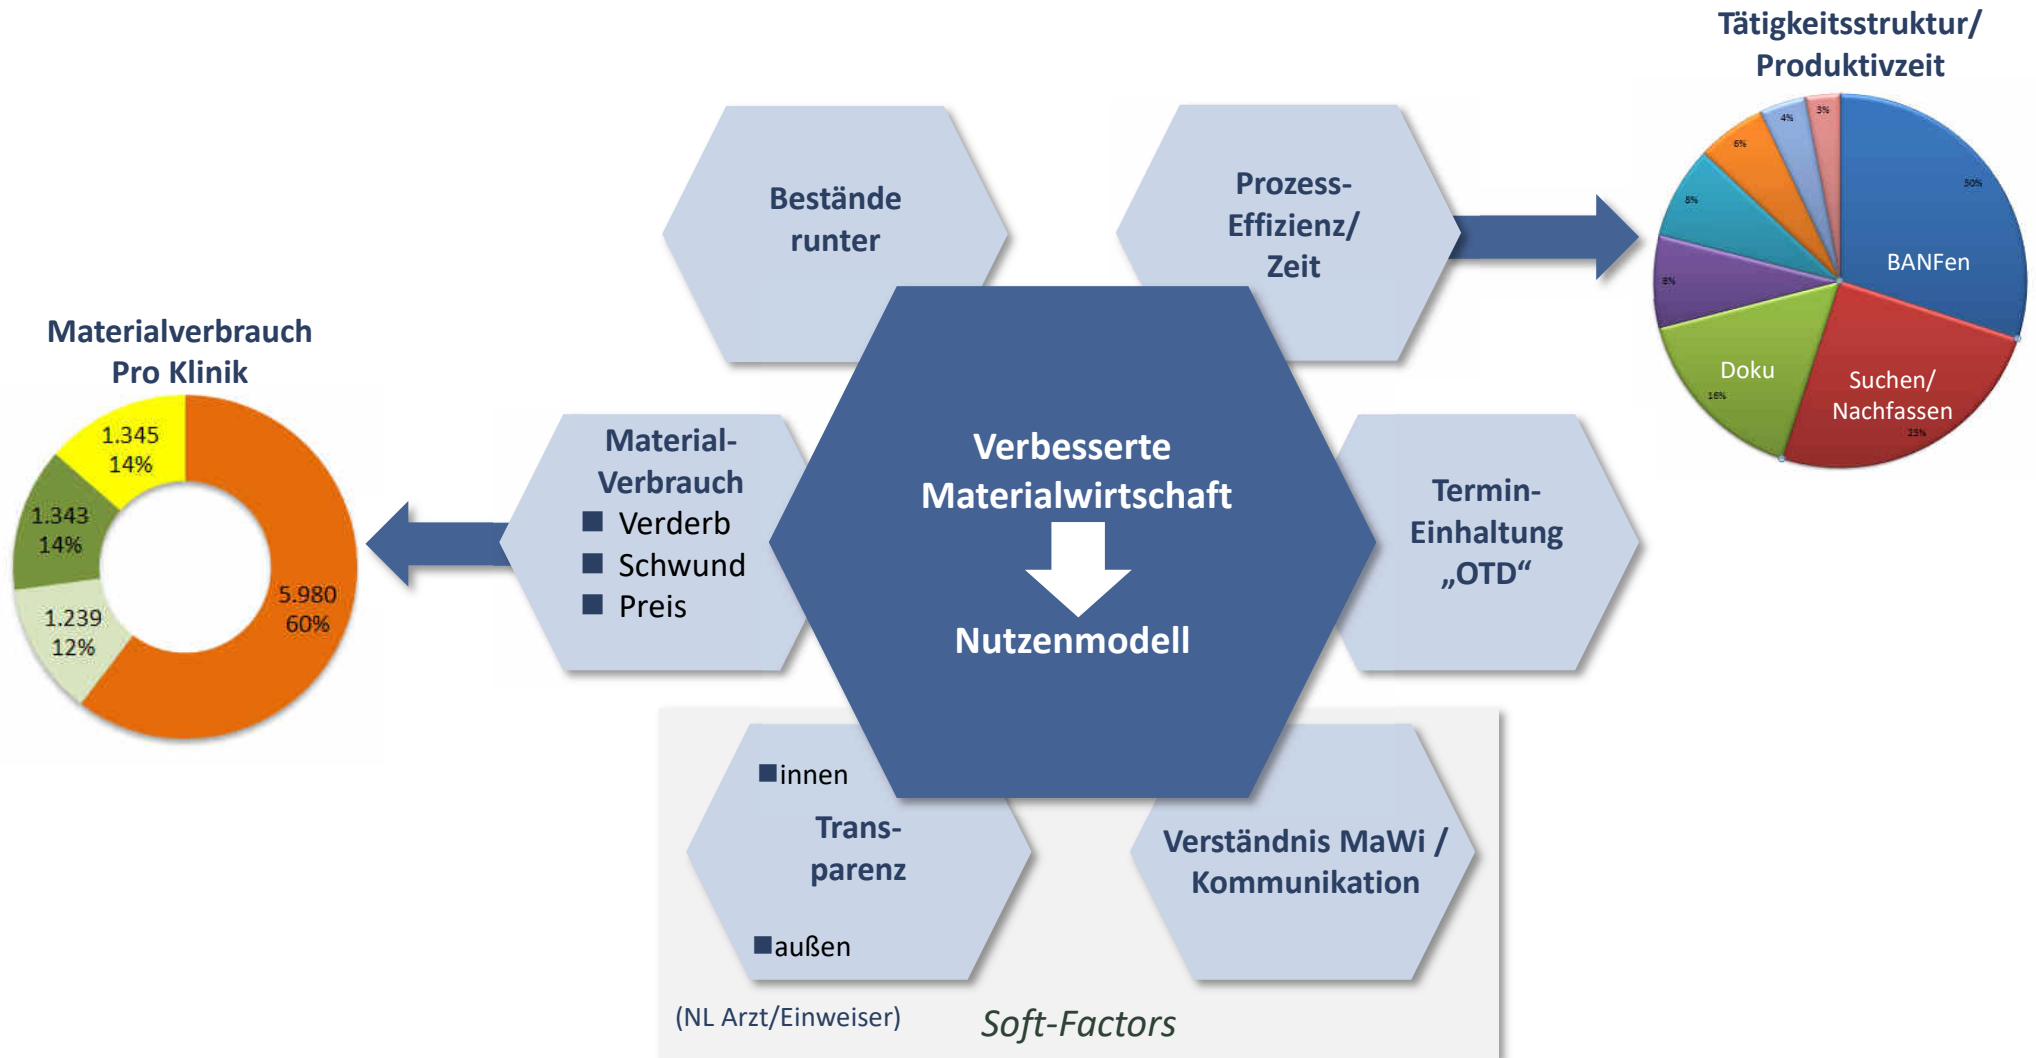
Tätigkeitsstruktur/ Produktivzeit

3%
4%
6%
50%
8%
8%
BANFen
Doku
16%
Suchen/ Nachfassen
23%

Bestände runter

Prozess-Effizienz/ Zeit

Materialverbrauch Pro Klinik

1.345
14%
1.343
14%
1.239
12%
5.980
60%

Material-Verbrauch
■ Verderb
■ Schwund
■ Preis

Verbesserte Materialwirtschaft

Nutzenmodell

Termin-Einhaltung „OTD“

■innen
Trans-parenz
■außen

Verständnis MaWi / Kommunikation

(NL Arzt/Einweiser)

Soft-Factors